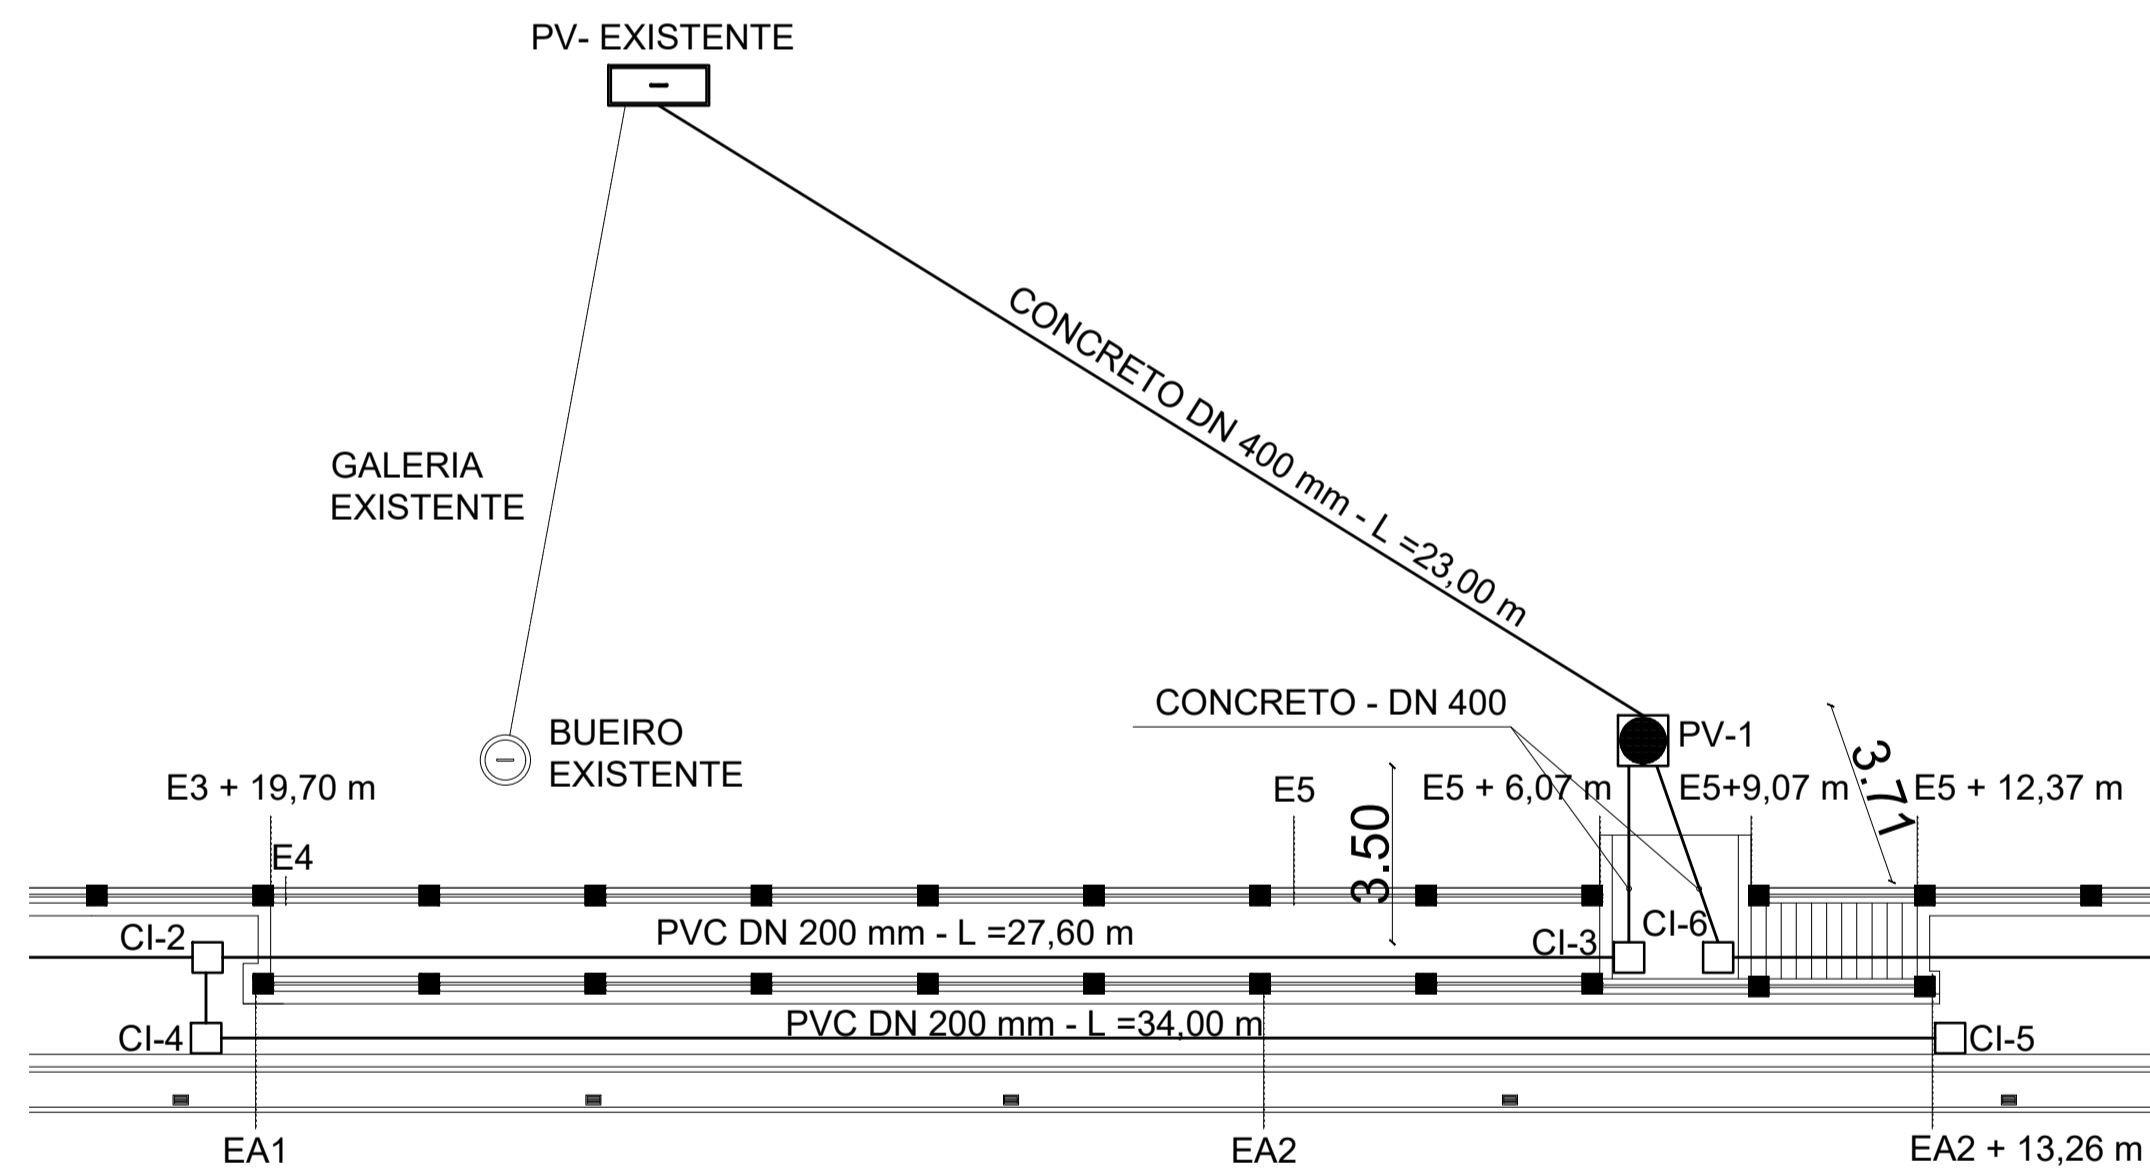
PV- EXISTENTE

CONCRETO DN 400 mm - L =23,00 m

GALERIA EXISTENTE

CONCRETO - DN 400

PV-1

BUEIRO EXISTENTE

3.71

E3 + 19,70 m

E5

E5 + 6,07 m

E5+9,07 m

E5 + 12,37 m

3.50

E4

CI-2

PVC DN 200 mm - L =27,60 m

CI-3

CI-6

CI-4

PVC DN 200 mm - L =34,00 m

CI-5

EA1

EA2

EA2 + 13,26 m